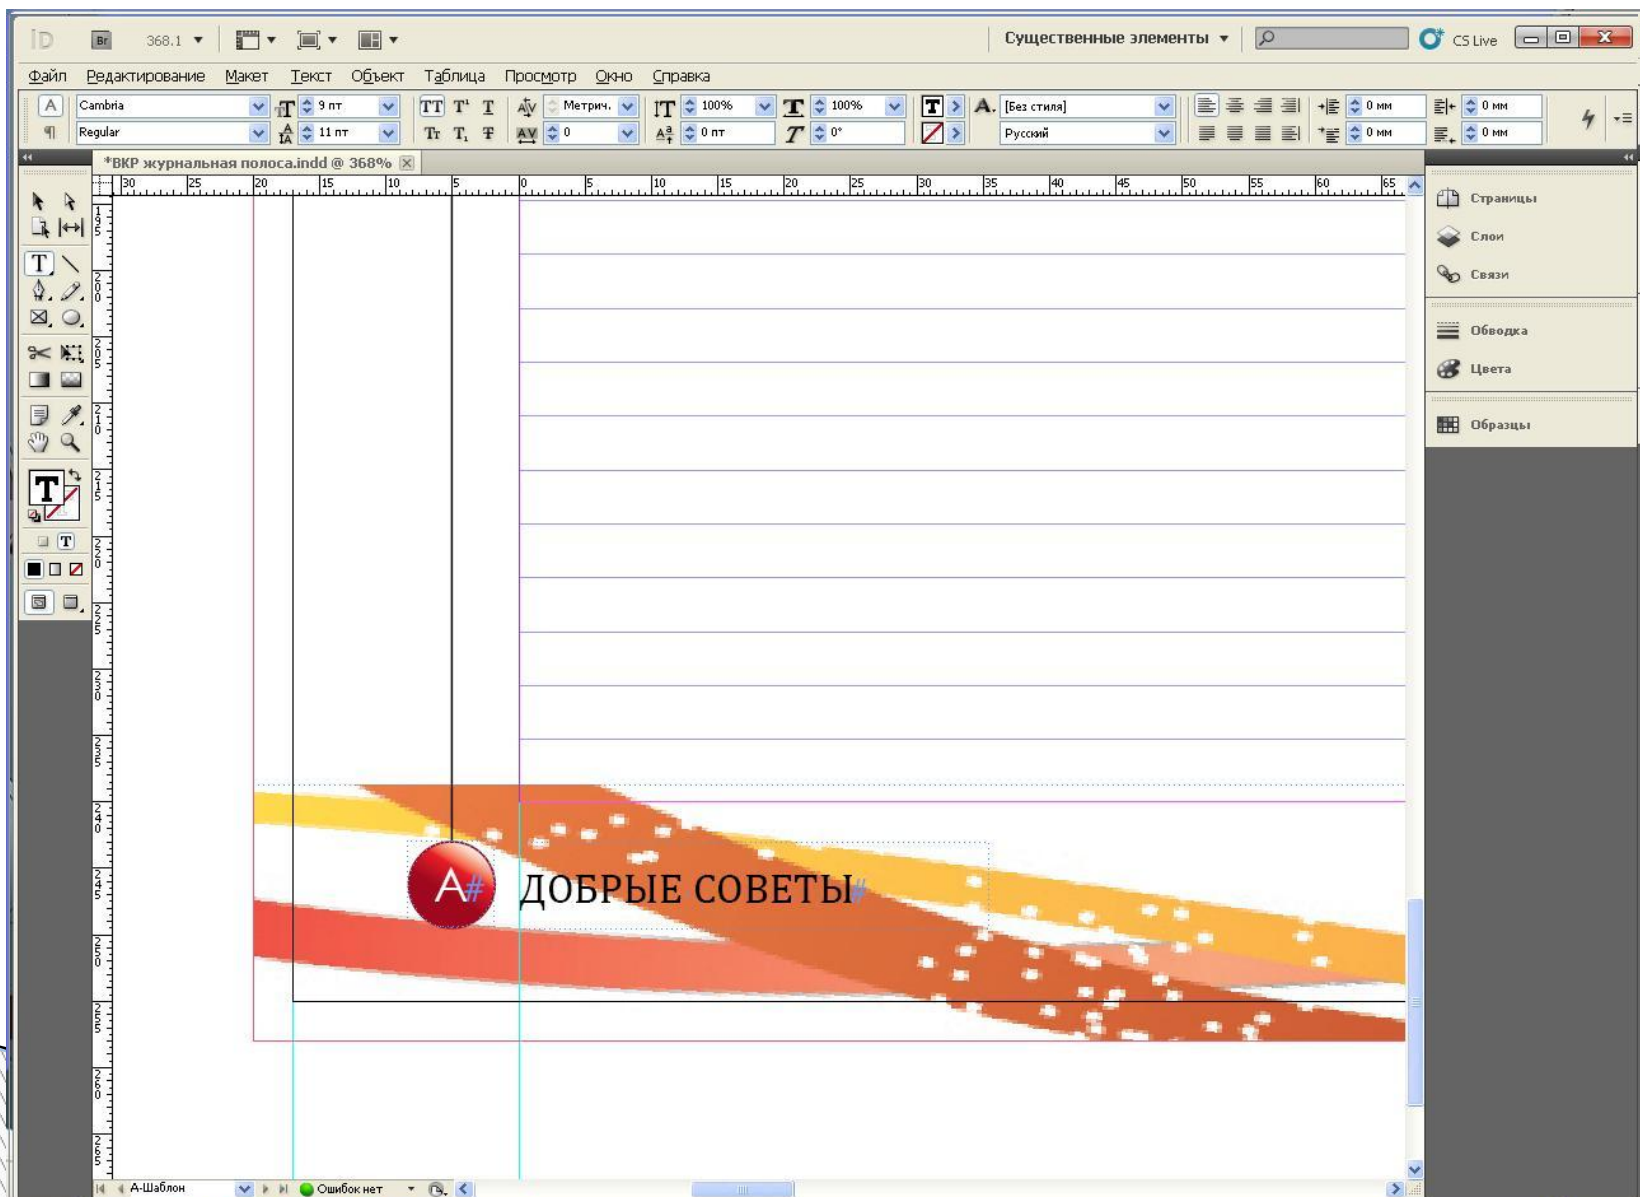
ID Br 368.1 ▼ Существенные элементы ▼ CS Live

Файл Редактирование Макет Текст Объект Таблица Просмотр Окно Справка

Cambria 9 пт Метрич. 100% 100% [Без стиля]
Regular 11 пт 0 0 пт 0° Русский 0 мм 0 мм 0 мм 0 мм

*ВКР журнальная полоса.indd @ 368%

30 25 20 15 10 5 0 5 10 15 20 25 30 35 40 45 50 55 60 65

Страницы
Слои
Связи
Обводка
Цвета
Образцы

A#

ДОБРЫЕ СОВЕТЫ#

А-Шаблон Ошибок нет